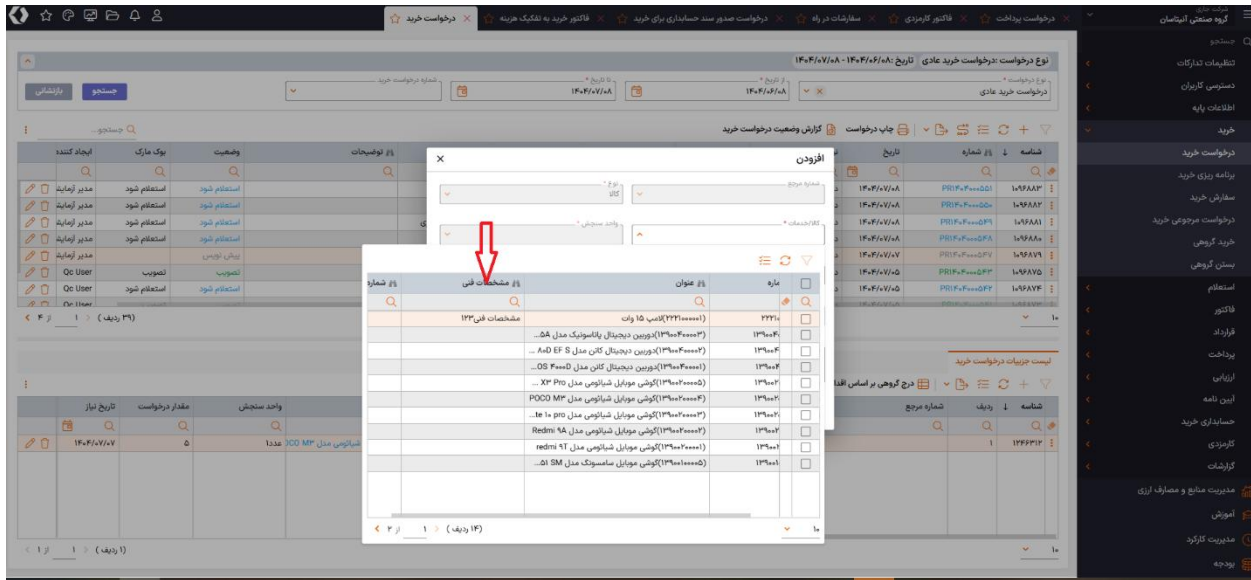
شرکت جاری
گروه صنعتی انیتاسان

درخواست پرداخت | فاکتور کارمزدی | سفارشات در راه | درخواست صدور سند حسابداری برای خرید | فاکتور خرید به تفکیک هزینه | درخواست خرید

جستجو
تنظیمات تدارکات
دسترسی کاربران
اطلاعات پایه
خرید
درخواست خرید
برنامه ریزی خرید
سفارش خرید
درخواست مرجوعی خرید
خرید گروهی
بستن گروهی
استعلام
فاکتور
قرارداد
پرداخت
ارزیابی
آیین نامه
حسابداری خرید
کارمزدی
گزارشات
مدیریت منابع و مصارف ارزی
آموزش
مدیریت کارکرد
بودجه

نوع درخواست :درخواست خرید عادی تاریخ :۱۴۰۴/۰۶/۰۸ - ۱۴۰۴/۰۷/۰۸

نوع درخواست * درخواست خرید عادی | از تاریخ * ۱۴۰۴/۰۶/۰۸ | تا تاریخ * ۱۴۰۴/۰۷/۰۸ | شماره درخواست خرید | جستجو | بازنشانی

گزارش وضعیت درخواست خرید | چاپ درخواست | جستجو...

| شناسه | شماره | تاریخ | توضیحات | وضعیت | بوک مارک | ایجاد کننده |
|---|---|---|---|---|---|---|
| ۱۰۹۶۸۸۳ | PR۱۴۰۴۰۰۰۵۵۱ | ۱۴۰۴/۰۷/۰۸ | | استعلام شود | استعلام شود | مدیر آزمایش |
| ۱۰۹۶۸۸۲ | PR۱۴۰۴۰۰۰۵۵۰ | ۱۴۰۴/۰۷/۰۸ | | استعلام شود | استعلام شود | مدیر آزمایش |
| ۱۰۹۶۸۸۱ | PR۱۴۰۴۰۰۰۵۴۹ | ۱۴۰۴/۰۷/۰۸ | | استعلام شود | استعلام شود | مدیر آزمایش |
| ۱۰۹۶۸۸۰ | PR۱۴۰۴۰۰۰۵۴۸ | ۱۴۰۴/۰۷/۰۸ | | استعلام شود | استعلام شود | مدیر آزمایش |
| ۱۰۹۶۸۷۹ | PR۱۴۰۴۰۰۰۵۴۷ | ۱۴۰۴/۰۷/۰۷ | | پیش نویس | | مدیر آزمایش |
| ۱۰۹۶۸۷۵ | PR۱۴۰۴۰۰۰۵۴۳ | ۱۴۰۴/۰۷/۰۵ | | تصویب | تصویب | Qc User |
| ۱۰۹۶۸۷۴ | PR۱۴۰۴۰۰۰۵۴۲ | ۱۴۰۴/۰۷/۰۵ | | استعلام شود | استعلام شود | Qc User |

(۳۹ ردیف) ۱ از ۴

لیست جزییات درخواست خرید
درج گروهی بر اساس اقلا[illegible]

| شناسه | ردیف | شماره مرجع | واحد سنجش | مقدار درخواست | تاریخ نیاز |
|---|---|---|---|---|---|
| ۱۳۶۴۳۱۴ | ۱ | | شیائومی مدل POCO M۳ عدد | ۵ | ۱۴۰۴/۰۷/۰۷ |

(۱ ردیف) ۱ از ۱

افزودن
شماره مرجع | نوع * کالا | کالا/خدمات * | واحد سنجش *

| شماره | عنوان | مشخصات فنی | شماره |
|---|---|---|---|
| ۲۲۲۱۰ | (۲۲۲۱۰۰۰۰۰۱)لامپ ۱۵ وات | مشخصات فنی۱۲۳ | |
| ۱۳۹۰۰۴ | (۱۳۹۰۰۴۰۰۰۰۳)دوربین دیجیتال پاناسونیک مدل ۵۸... | | |
| ۱۳۹۰۰۴ | (۱۳۹۰۰۴۰۰۰۰۲)دوربین دیجیتال کانن مدل ۸۰D EF S ... | | |
| ۱۳۹۰۰۴ | (۱۳۹۰۰۴۰۰۰۰۱)دوربین دیجیتال کانن مدل ۴۰۰۰D OS... | | |
| ۱۳۹۰۰۲ | (۱۳۹۰۰۲۰۰۰۰۵)گوشی موبایل شیائومی مدل X۳ Pro ... | | |
| ۱۳۹۰۰۲ | (۱۳۹۰۰۲۰۰۰۰۴)گوشی موبایل شیائومی مدل POCO M۳ | | |
| ۱۳۹۰۰۲ | (۱۳۹۰۰۲۰۰۰۰۳)گوشی موبایل شیائومی مدل te ۱۰ pro... | | |
| ۱۳۹۰۰۲ | (۱۳۹۰۰۲۰۰۰۰۲)گوشی موبایل شیائومی مدل Redmi ۹A | | |
| ۱۳۹۰۰۱ | (۱۳۹۰۰۲۰۰۰۰۱)گوشی موبایل شیائومی مدل redmi ۹T | | |
| ۱۳۹۰۰۱ | (۱۳۹۰۰۱۰۰۰۰۵)گوشی موبایل سامسونگ مدل SM ۵۱... | | |

(۱۴ ردیف) ۱ از ۲